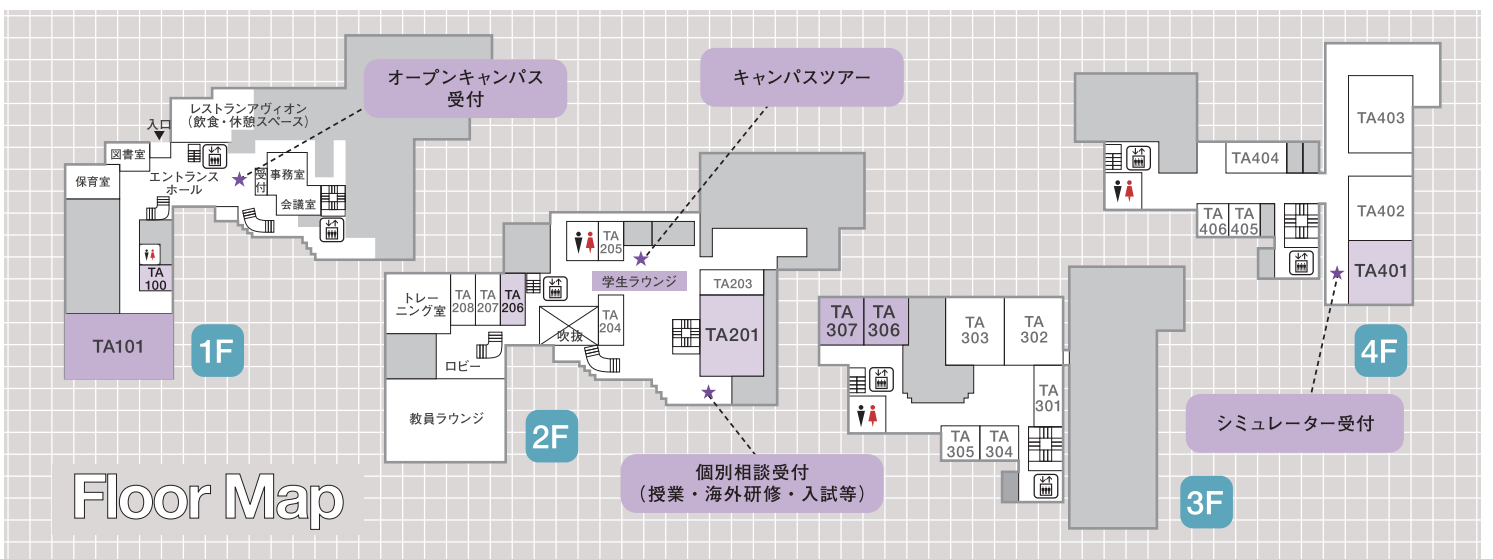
オープンキャンパス
受付

キャンパスツアー

レストランアヴィオン
（飲食・休憩スペース）

入口

図書室

保育室

エントランス
ホール

受付

事務室

会議室

TA
100

TA101

1F

TA
205

学生ラウンジ

TA203

トレー
ニング室

TA
208

TA
207

TA
206

TA
204

吹抜

TA201

ロビー

教員ラウンジ

2F

個別相談受付
（授業・海外研修・入試等）

TA
307

TA
306

TA
303

TA
302

TA
301

TA
305

TA
304

3F

TA404

TA403

TA402

TA
406

TA
405

TA401

4F

シミュレーター受付

Floor Map